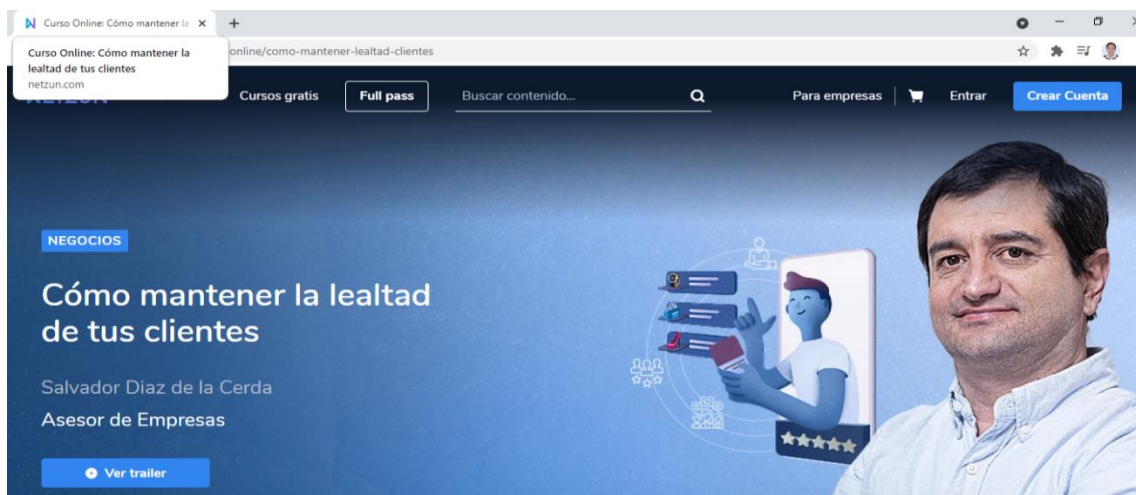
Curso Online: Cómo mantener la ×

Curso Online: Cómo mantener la lealtad de tus clientes
netzun.com

online/como-mantener-lealtad-clientes

Cursos gratis
Full pass
Buscar contenido...
Para empresas
Entrar
Crear Cuenta

NEGOCIOS

Cómo mantener la lealtad de tus clientes

Salvador Diaz de la Cerda

Asesor de Empresas

Ver trailer